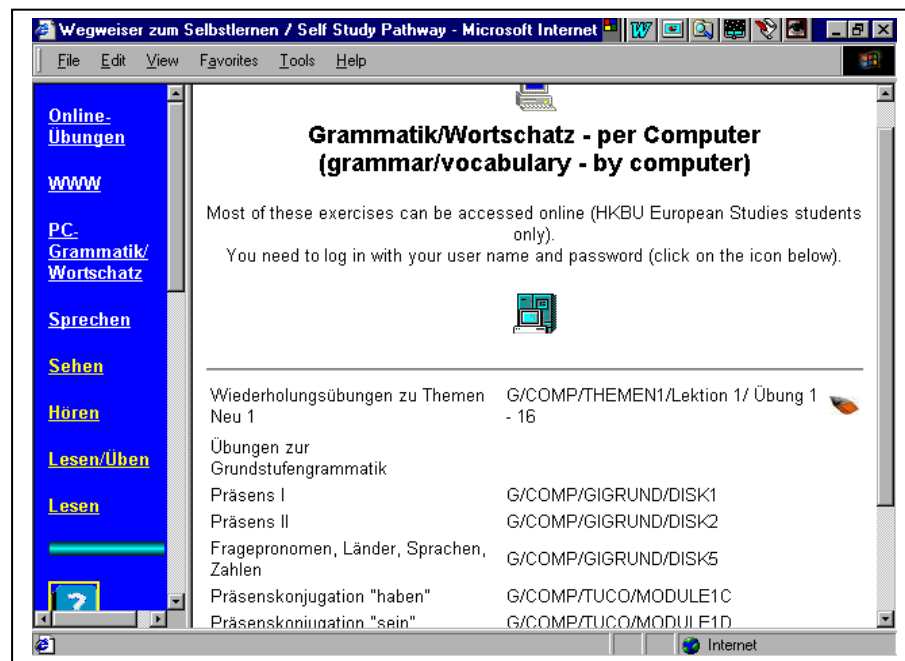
Wegweiser zum Selbstlernen / Self Study Pathway - Microsoft Internet

File Edit View Favorites Tools Help

Online-Übungen

WWW

PC-Grammatik/Wortschatz

Sprechen

Sehen

Hören

Lesen/Üben

Lesen

?

Grammatik/Wortschatz - per Computer (grammar/vocabulary - by computer)

Most of these exercises can be accessed online (HKBU European Studies students only).
You need to log in with your user name and password (click on the icon below).

| | |
|---|---|
| Wiederholungsübungen zu Themen Neu 1 | G/COMP/THEMEN1/Lektion 1/ Übung 1 - 16 |
| Übungen zur Grundstufengrammatik | |
| Präsens I | G/COMP/GIGRUND/DISK1 |
| Präsens II | G/COMP/GIGRUND/DISK2 |
| Fragepronomen, Länder, Sprachen, Zahlen | G/COMP/GIGRUND/DISK5 |
| Präsenskonjugation "haben" | G/COMP/TUCO/MODULE1C |
| Präsenskonjugation "sein" | G/COMP/TUCO/MODULE1D |

Internet